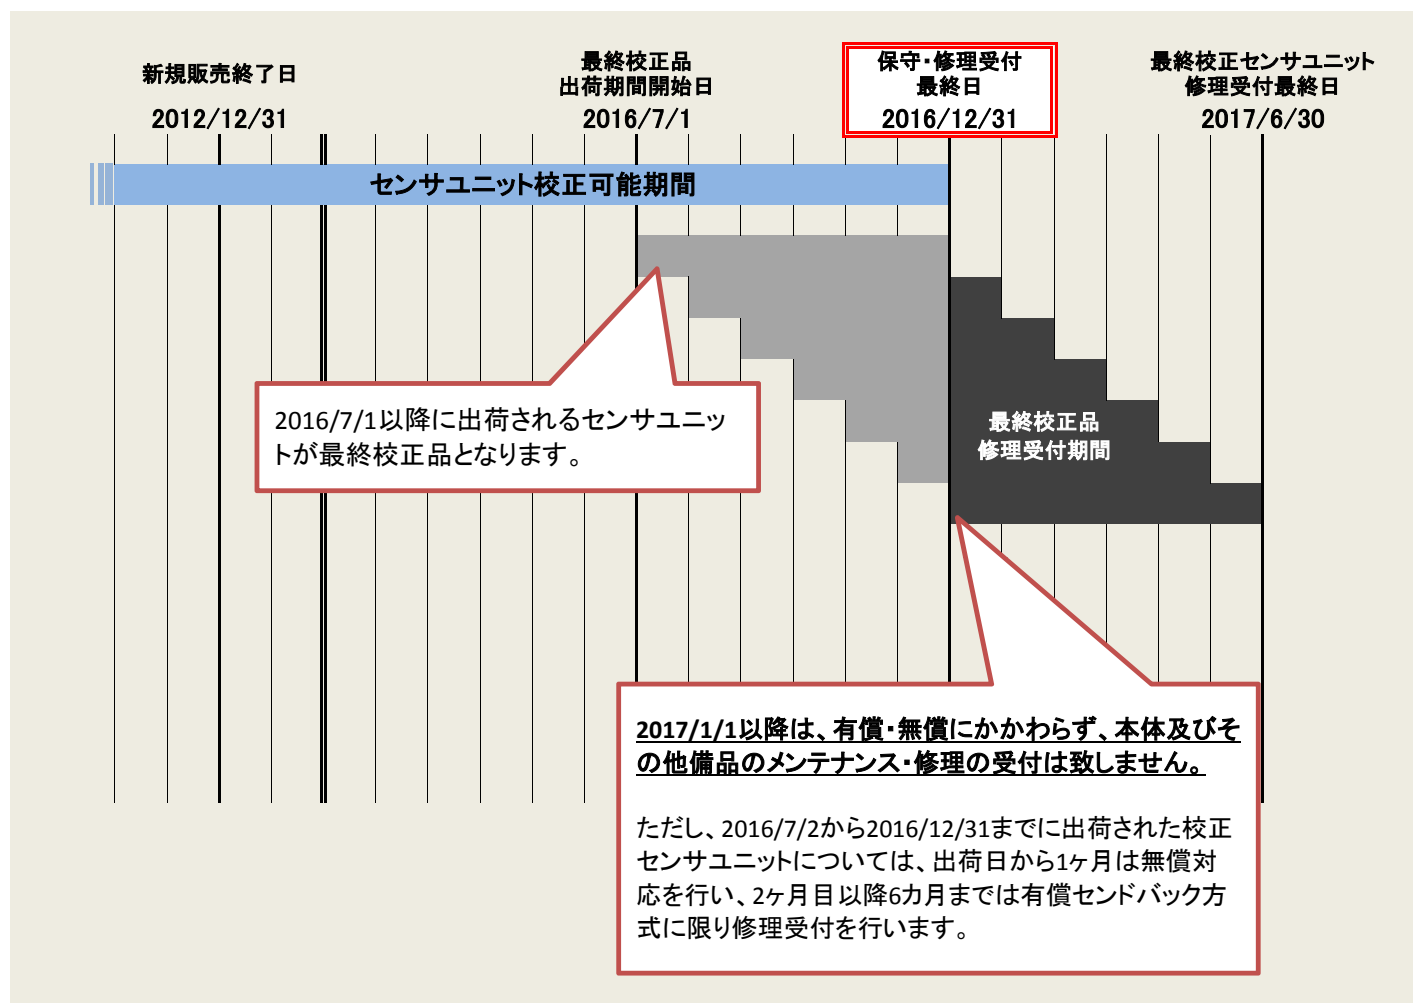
新規販売終了日
2012/12/31

最終校正品
出荷期間開始日
2016/7/1

保守・修理受付
最終日
2016/12/31

最終校正センサユニット
修理受付最終日
2017/6/30

センサユニット校正可能期間

2016/7/1以降に出荷されるセンサユニットが最終校正品となります。

最終校正品
修理受付期間

2017/1/1以降は、有償・無償にかかわらず、本体及びその他備品のメンテナンス・修理の受付は致しません。

ただし、2016/7/2から2016/12/31までに出荷された校正センサユニットについては、出荷日から1ヶ月は無償対応を行い、2ヶ月目以降6カ月までは有償センドバック方式に限り修理受付を行います。